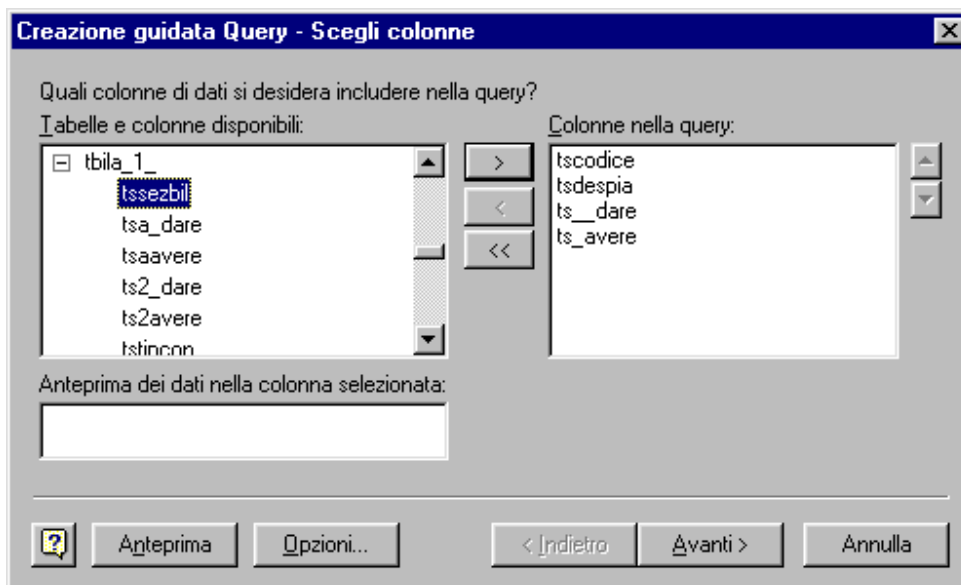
Creazione guidata Query - Scegli colonne

Quali colonne di dati si desidera includere nella query?

Tabelle e colonne disponibili:

⊟ tbila_1_
tssezbil
tsa_dare
tsaavere
ts2_dare
ts2avere
tstipcon

>
<
<<

Colonne nella query:

tscodice
tsdespia
ts__dare
ts_avere

Anteprima dei dati nella colonna selezionata:

?
Anteprima
Opzioni...
< Indietro
Avanti >
Annulla